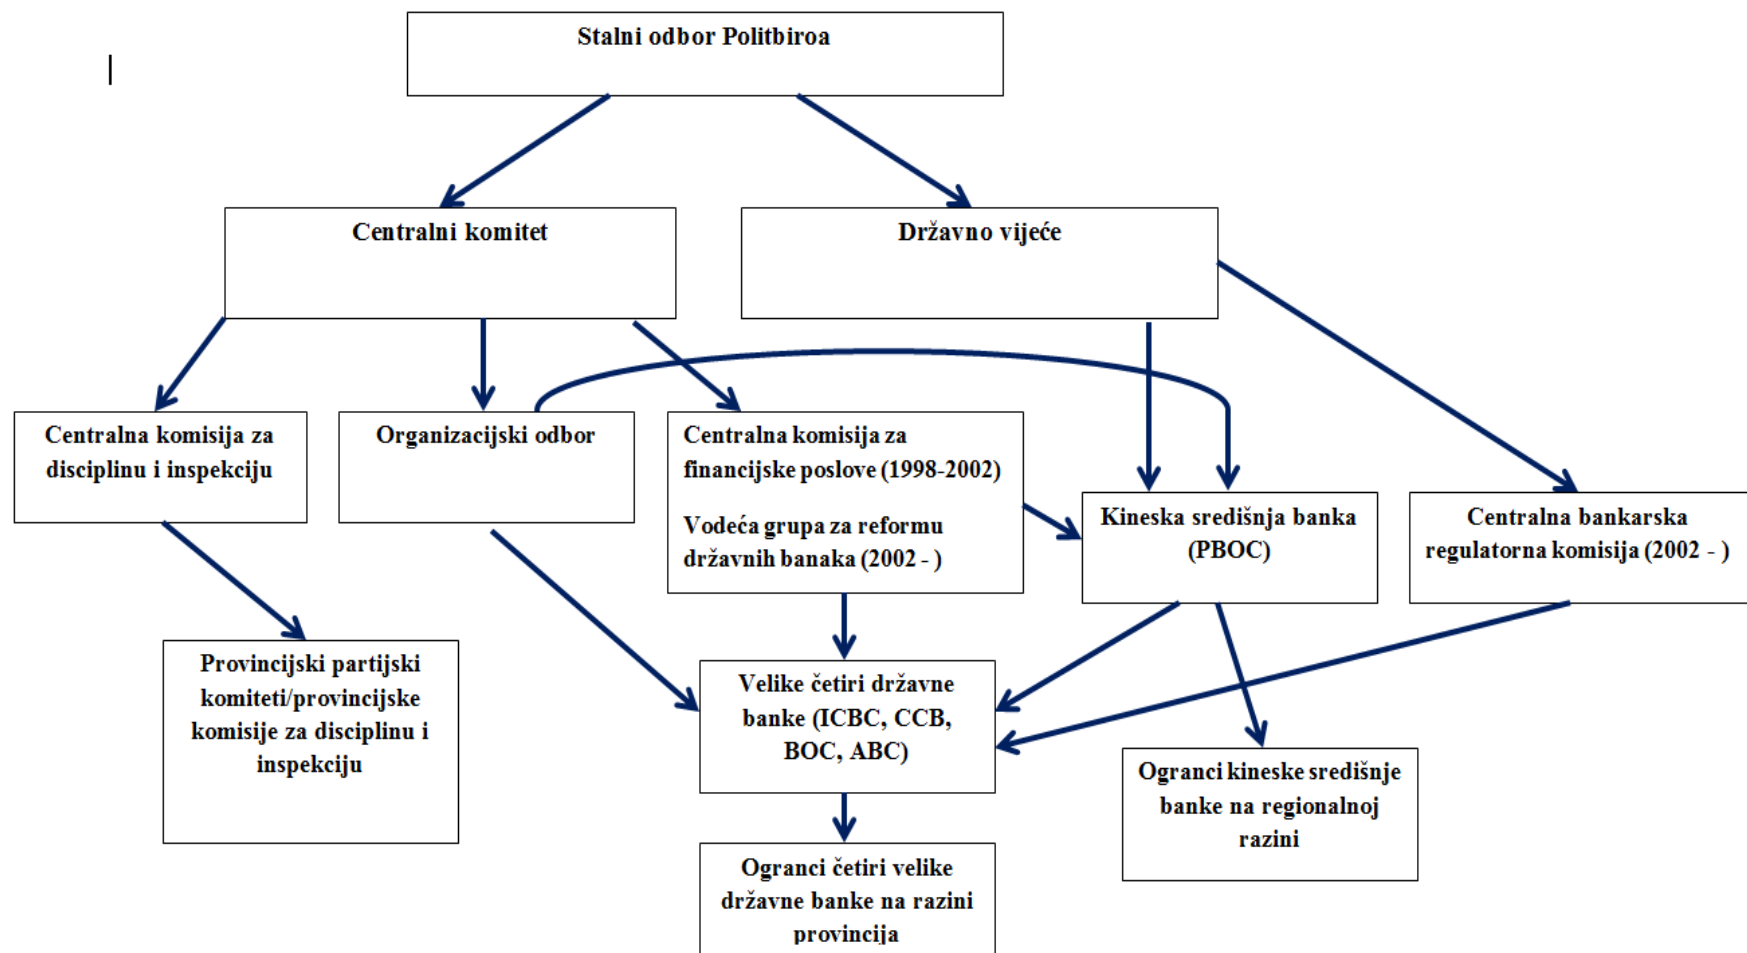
Stalni odbor Politbiroa

Centralni komitet

Državno vijeće

Centralna komisija za disciplinu i inspekciju

Organizacijski odbor

Centralna komisija za financijske poslove (1998-2002)

Vodeća grupa za reformu državnih banaka (2002 - )

Kineska središnja banka (PBOC)

Centralna bankarska regulatorna komisija (2002 - )

Provincijski partijski komiteti/provincijske komisije za disciplinu i inspekciju

Velike četiri državne banke (ICBC, CCB, BOC, ABC)

Ogranci kineske središnje banke na regionalnoj razini

Ogranci četiri velike državne banke na razini provincija